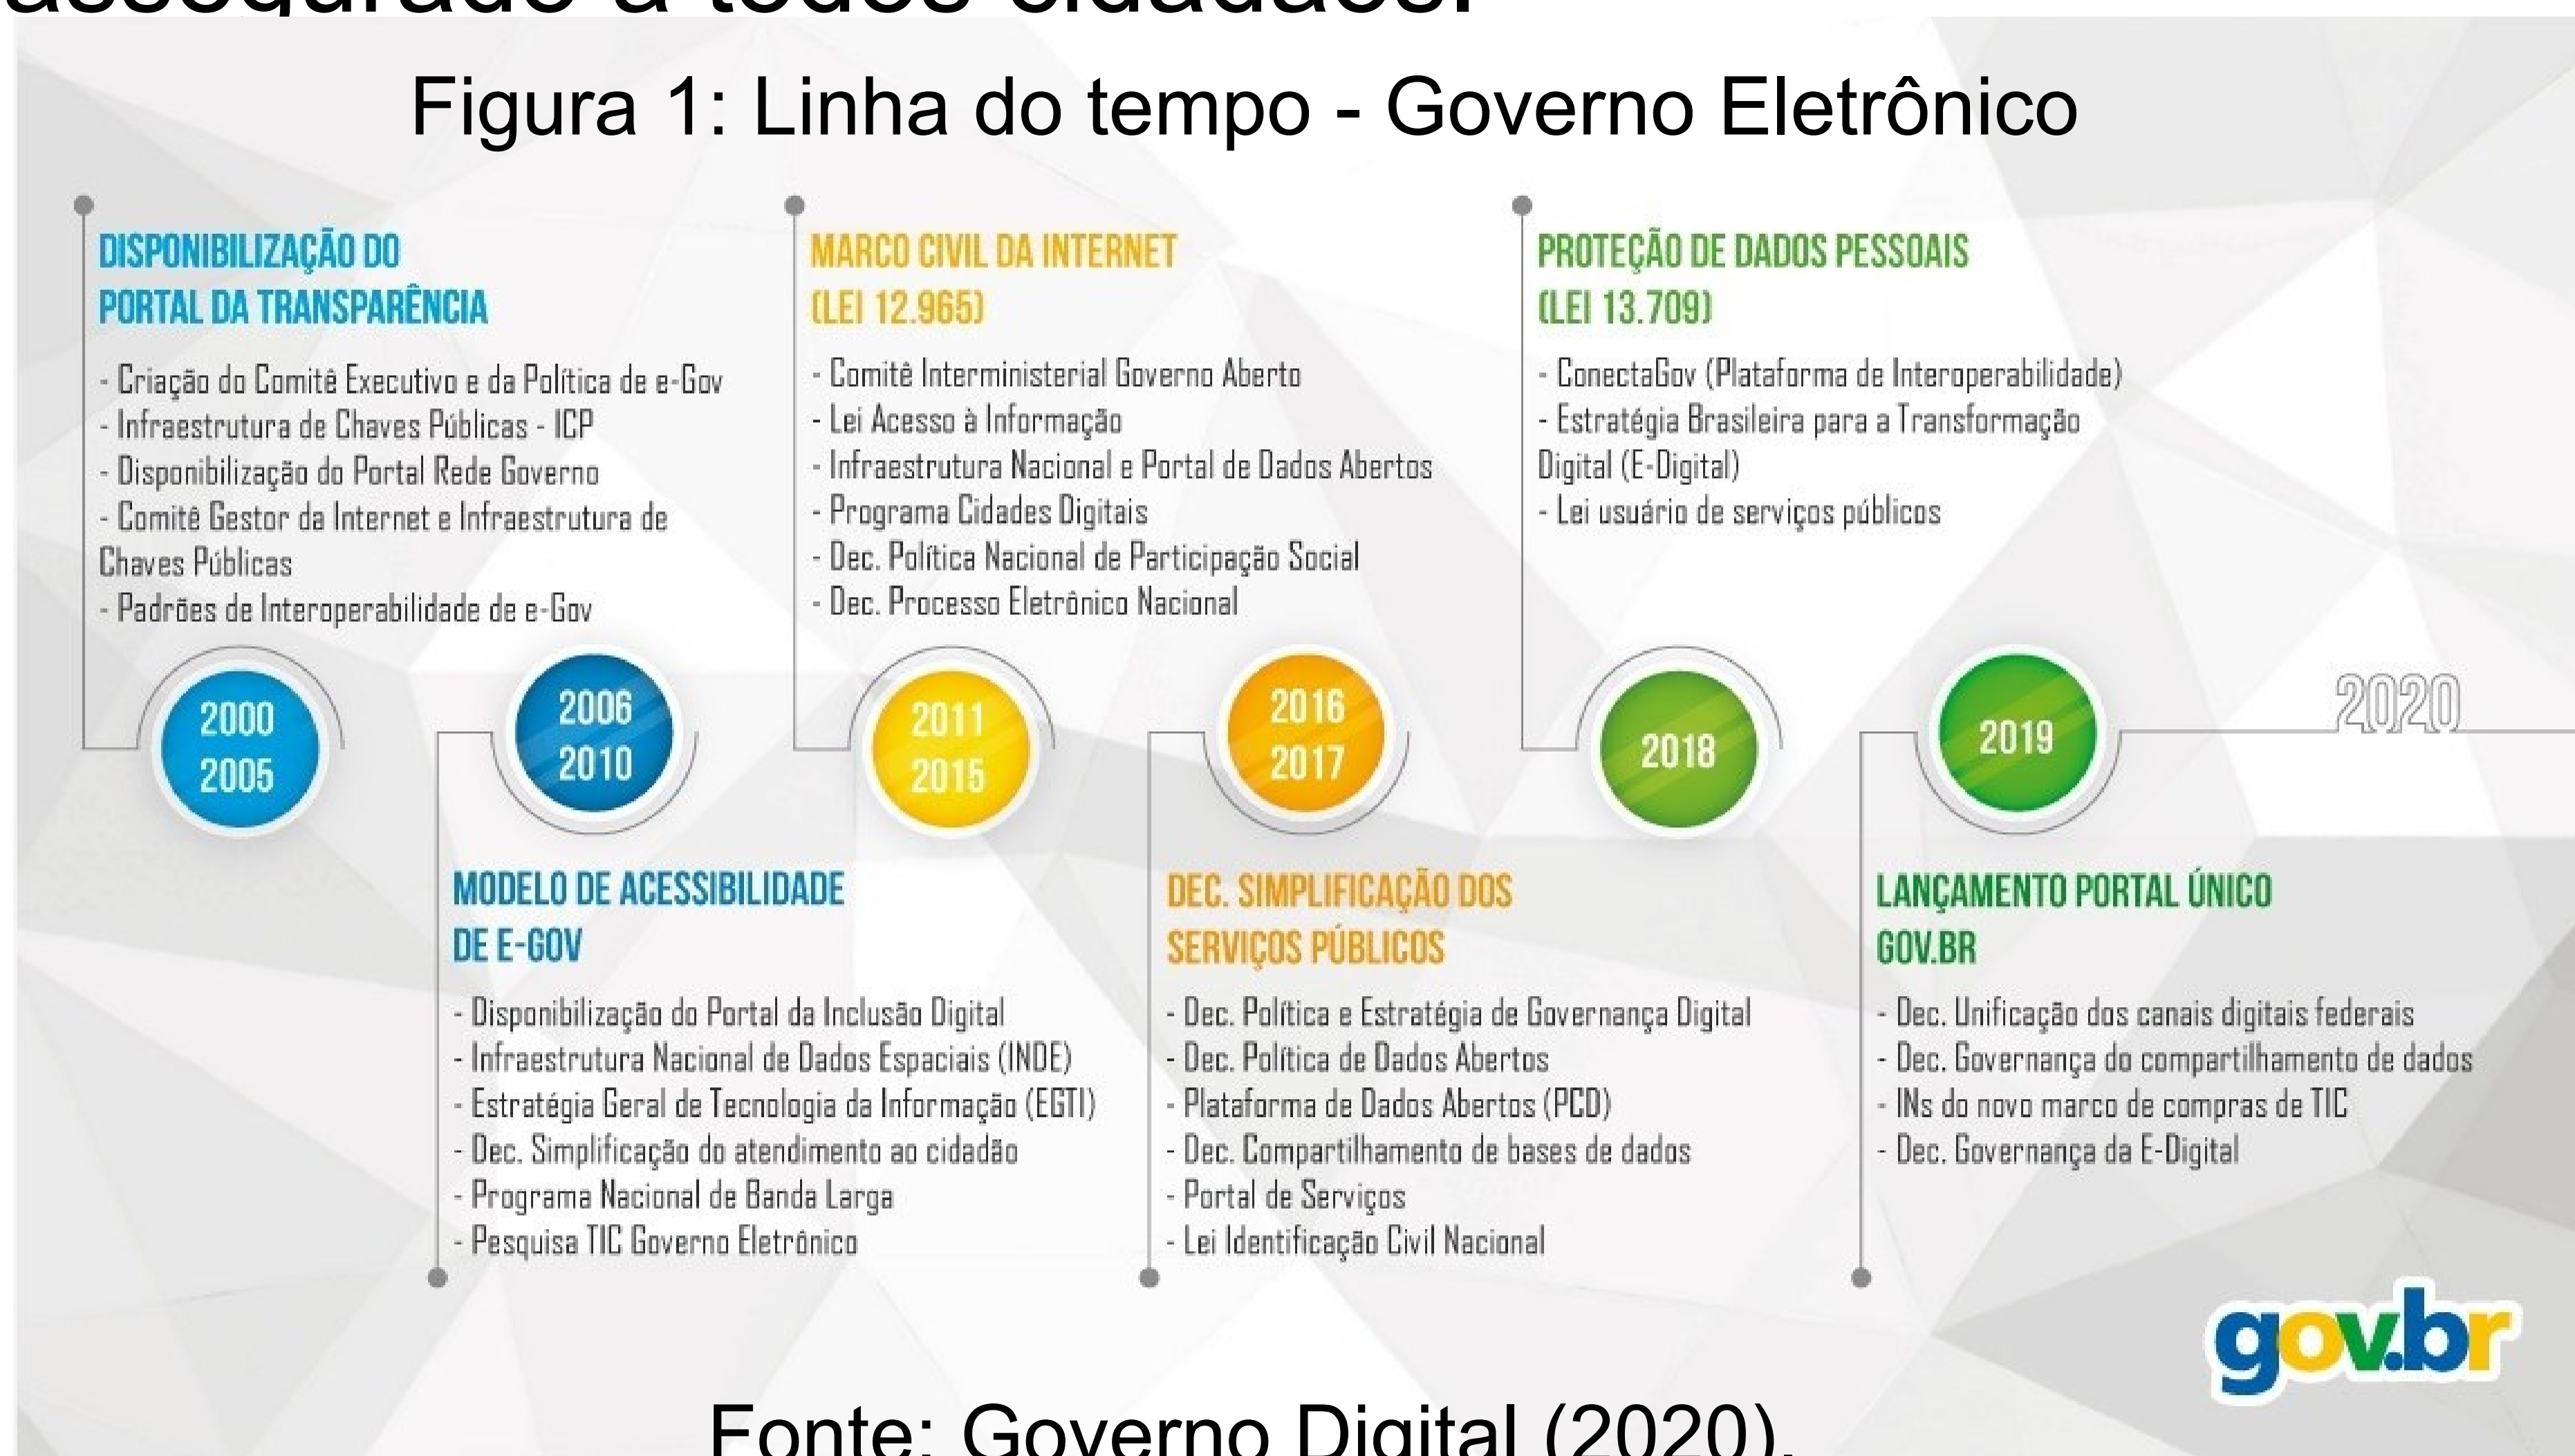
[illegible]

Figura 1: Linha do tempo - Governo Eletrônico

DISPONIBILIZAÇÃO DO PORTAL DA TRANSPARÊNCIA

- Criação do Comitê Executivo e da Política de e-Gov
- Infraestrutura de Chaves Públicas - ICP
- Disponibilização do Portal Rede Governo
- Comitê Gestor da Internet e Infraestrutura de Chaves Públicas
- Padrões de Interoperabilidade de e-Gov

2000 2005

2006 2010

MODELO DE ACESSIBILIDADE DE E-GOV

- Disponibilização do Portal da Inclusão Digital
- Infraestrutura Nacional de Dados Espaciais (INDE)
- Estratégia Geral de Tecnologia da Informação (EGTI)
- Dec. Simplificação do atendimento ao cidadão
- Programa Nacional de Banda Larga
- Pesquisa TIC Governo Eletrônico

MARCO CIVIL DA INTERNET (LEI 12.965)

- Comitê Interministerial Governo Aberto
- Lei Acesso à Informação
- Infraestrutura Nacional e Portal de Dados Abertos
- Programa Cidades Digitais
- Dec. Política Nacional de Participação Social
- Dec. Processo Eletrônico Nacional

2011 2015

2016 2017

DEC. SIMPLIFICAÇÃO DOS SERVIÇOS PÚBLICOS

- Dec. Política e Estratégia de Governança Digital
- Dec. Política de Dados Abertos
- Plataforma de Dados Abertos (PCD)
- Dec. Compartilhamento de bases de dados
- Portal de Serviços
- Lei Identificação Civil Nacional

PROTEÇÃO DE DADOS PESSOAIS (LEI 13.709)

- ConectaGov (Plataforma de Interoperabilidade)
- Estratégia Brasileira para a Transformação Digital (E-Digital)
- Lei usuário de serviços públicos

2018

2019

2020

LANÇAMENTO PORTAL ÚNICO GOV.BR

- Dec. Unificação dos canais digitais federais
- Dec. Governança do compartilhamento de dados
- INs do novo marco de compras de TIC
- Dec. Governança da E-Digital

gov.br

Fonte: Governo Digital (2020).